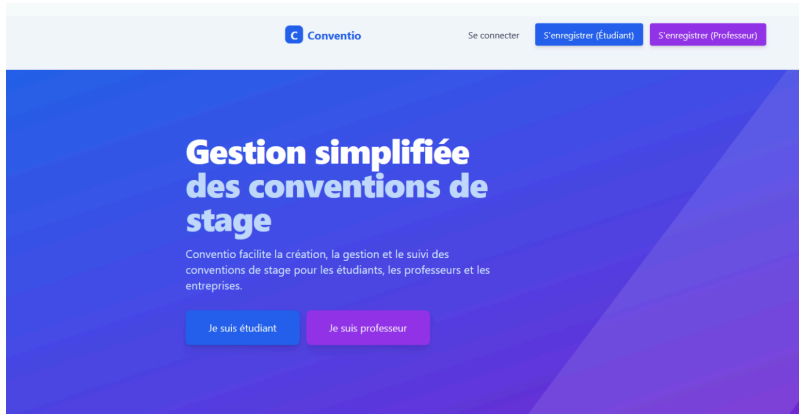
C Conventio

Se connecter

S'enregistrer (Étudiant)

S'enregistrer (Professeur)

Gestion simplifiée des conventions de stage

Conventio facilite la création, la gestion et le suivi des conventions de stage pour les étudiants, les professeurs et les entreprises.

Je suis étudiant

Je suis professeur